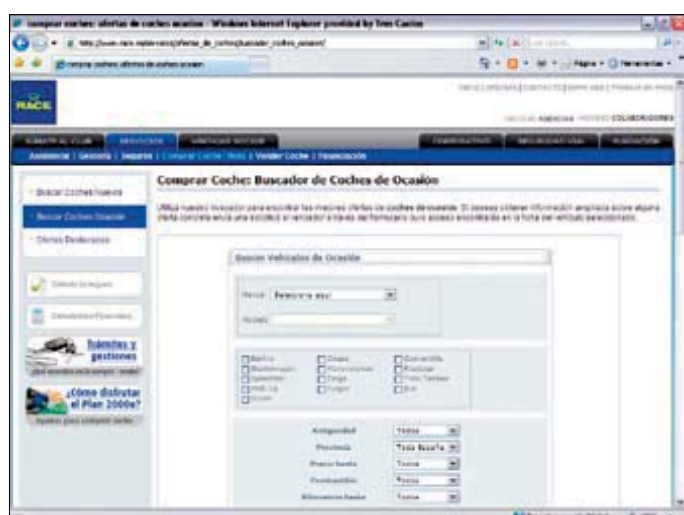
comprar coches: ofertas de coches ocasion - Windows Internet Explorer provided by Tres Cantos

RACE

Buscar Coches Nuevos

Buscar Coches Ocasión

Ofertas Destacadas

Trámites y gestiones

¿Cómo disfrutar el Plan 2000e?

Comprar Coche: Buscador de Coches de Ocasión

Buscar Vehículos de Ocasión

Marca

Modelo

Antigüedad Todos

Provincia Toda España

Precio hasta Todos

Combustible Todos

Kilometraje hasta Todos